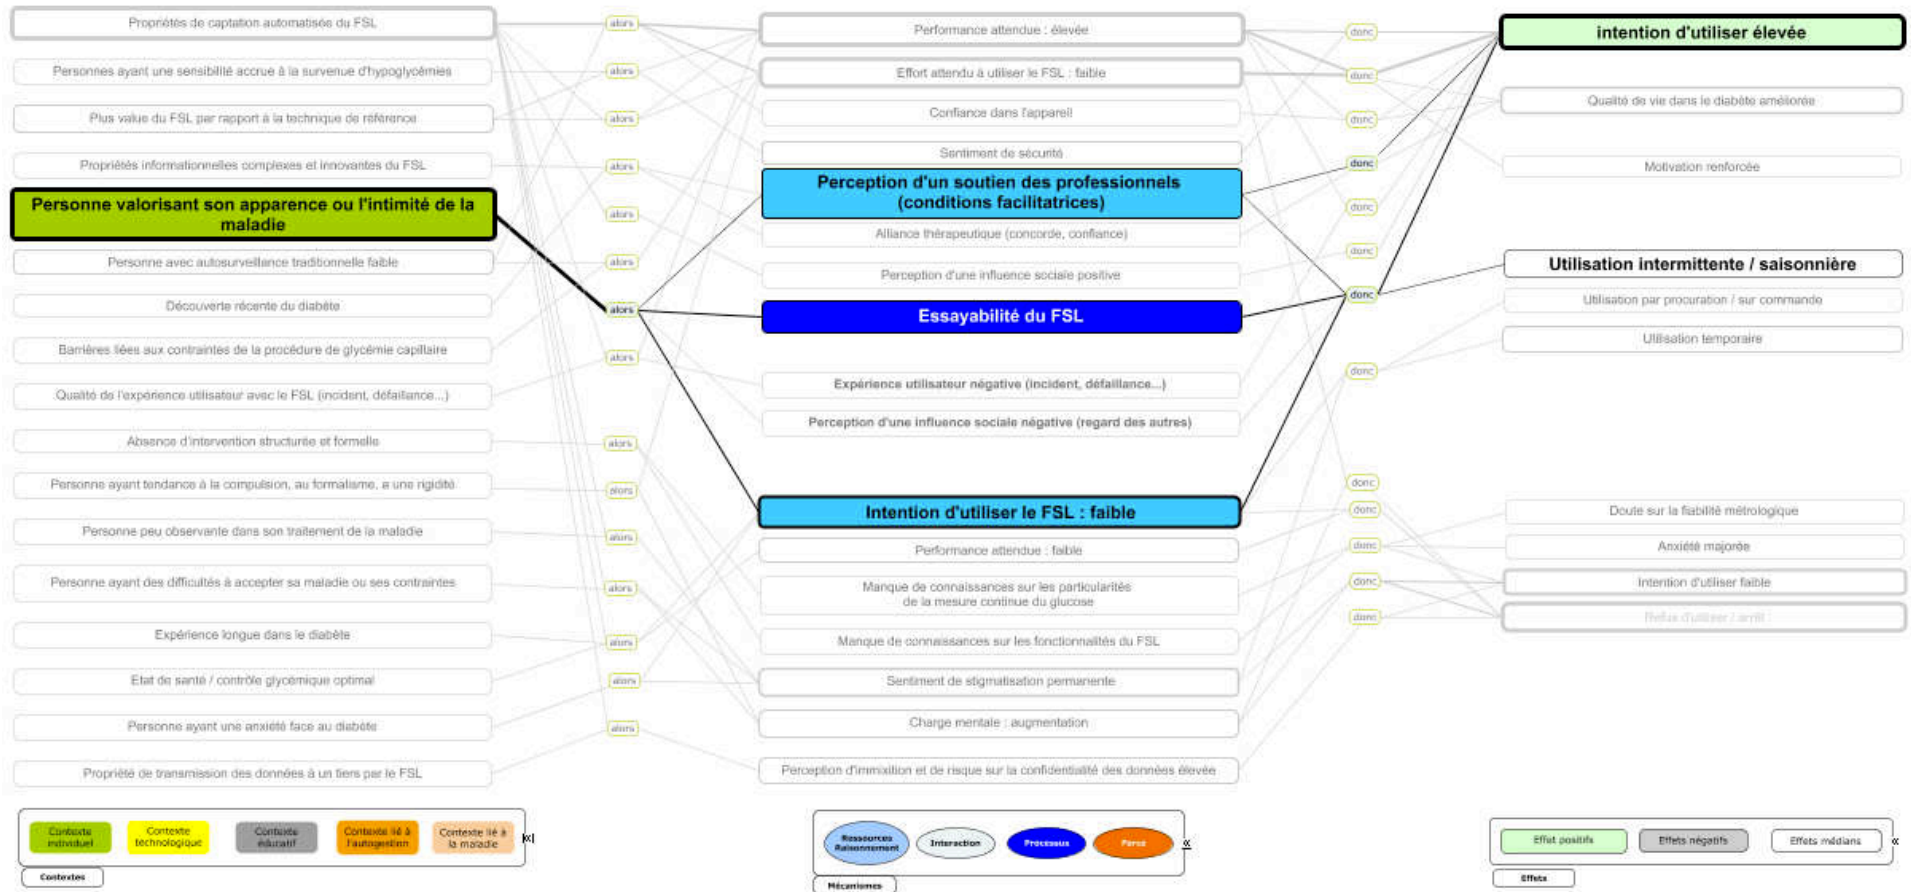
Propriétés de captation automatisée du FSL

Personnes ayant une sensibilité accrue à la survenue d'hypoglycémies

Plus value du FSL par rapport à la technique de référence

Propriétés informationnelles complexes et innovantes du FSL

Personne valorisant son apparence ou l'intimité de la maladie

Personne avec autosurveillance traditionnelle faible

Découverte récente du diabète

Barrières liées aux contraintes de la procédure de glycémie capillaire

Qualité de l'expérience utilisateur avec le FSL (incident, défaillance...)

Absence d'intervention structurée et formelle

Personne ayant tendance à la compulsion, au formalisme, à une rigidité

Personne peu observante dans son traitement de la maladie

Personne ayant des difficultés à accepter sa maladie ou ses contraintes

Expérience longue dans le diabète

Etat de santé / contrôle glycémique optimal

Personne ayant une anxiété face au diabète

Propriété de transmission des données à un tiers par le FSL

alors
alors
alors
alors
alors
alors
alors
alors
alors
alors
alors
alors
alors
alors
alors

Performance attendue : élevée

Effort attendu à utiliser le FSL : faible

Confiance dans l'appareil

Sentiment de sécurité

Perception d'un soutien des professionnels (conditions facilitatrices)

Alliance thérapeutique (concorde, confiance)

Perception d'une influence sociale positive

Essayabilité du FSL

Expérience utilisateur négative (incident, défaillance...)

Perception d'une influence sociale négative (regard des autres)

Intention d'utiliser le FSL : faible

Performance attendue : faible

Manque de connaissances sur les particularités de la mesure continue du glucose

Manque de connaissances sur les fonctionnalités du FSL

Sentiment de stigmatisation permanente

Charge mentale : augmentation

Perception d'immixtion et de risque sur la confidentialité des données élevée

donc
donc
donc
donc
donc
donc
donc
donc
donc
donc
donc
donc
donc

intention d'utiliser élevée

Qualité de vie dans le diabète améliorée

Motivation renforcée

Utilisation intermittente / saisonnière

Utilisation par procuration / sur commande

Utilisation temporaire

Doute sur la fiabilité métrologique

Anxiété majorée

Intention d'utiliser faible

Refus d'utiliser / arrêt

Contexte individuel
Contexte technologique
Contexte éducatif
Contexte lié à l'autogestion
Contexte lié à la maladie
Contextes

Ressources Raisonnement
Interaction
Processus
Force
Mécanismes

Effet positifs
Effets négatifs
Effets médians
Effets